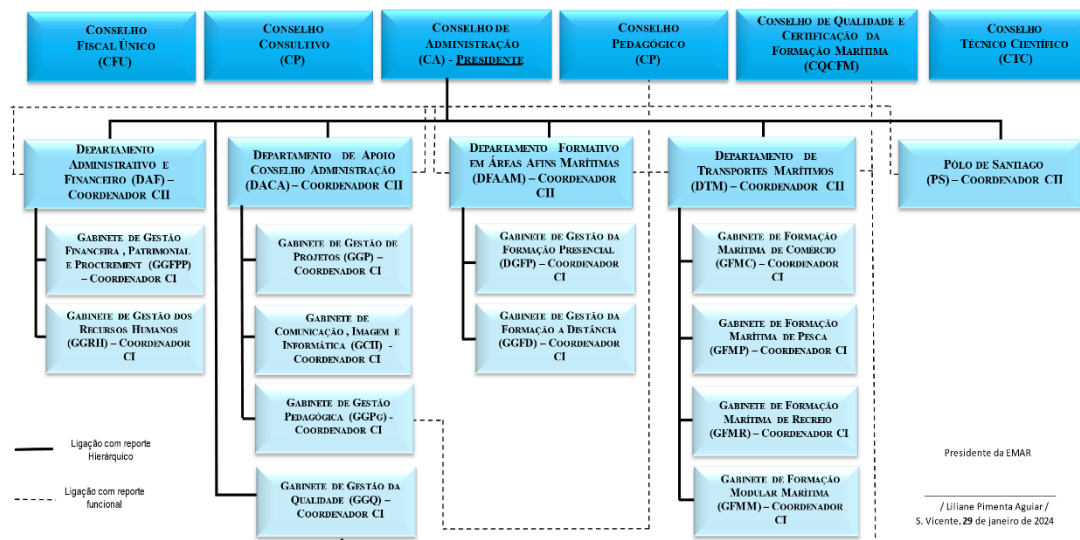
Conselho Fiscal Único (CFU)

Conselho Consultivo (CP)

Conselho de Administração (CA) - Presidente

Conselho Pedagógico (CP)

Conselho de Qualidade e Certificação da Formação Marítima (CQCFM)

Conselho Técnico Científico (CTC)

Departamento Administrativo e Financeiro (DAF) – Coordenador CII

Gabinete de Gestão Financeira , Patrimonial e Procurement (GGFPP) – Coordenador CI

Gabinete de Gestão dos Recursos Humanos (GGRH) – Coordenador CI

Departamento de Apoio Conselho Administração (DACA) – Coordenador CII

Gabinete de Gestão de Projetos (GGP) – Coordenador CI

Gabinete de Comunicação , Imagem e Informática (GCII) - Coordenador CI

Gabinete de Gestão Pedagógica (GGPg) - Coordenador CI

Gabinete de Gestão da Qualidade (GGQ) – Coordenador CI

Departamento Formativo em Áreas Afins Marítimas (DFAAM) – Coordenador CII

Gabinete de Gestão da Formação Presencial (DGFP) – Coordenador CI

Gabinete de Gestão da Formação a Distância (GGFD) – Coordenador CI

Departamento de Transportes Marítimos (DTM) – Coordenador CII

Gabinete de Formação Marítima de Comércio (GFMC) – Coordenador CI

Gabinete de Formação Marítima de Pesca (GFMP) – Coordenador CI

Gabinete de Formação Marítima de Recreio (GFMR) – Coordenador CI

Gabinete de Formação Modular Marítima (GFMM) – Coordenador CI

Pólo de Santiago (PS) – Coordenador CII

Ligação com reporte Hierárquico

Ligação com reporte funcional

Presidente da EMAR

/ Liliane Pimenta Aguiar /
S. Vicente, 29 de janeiro de 2024